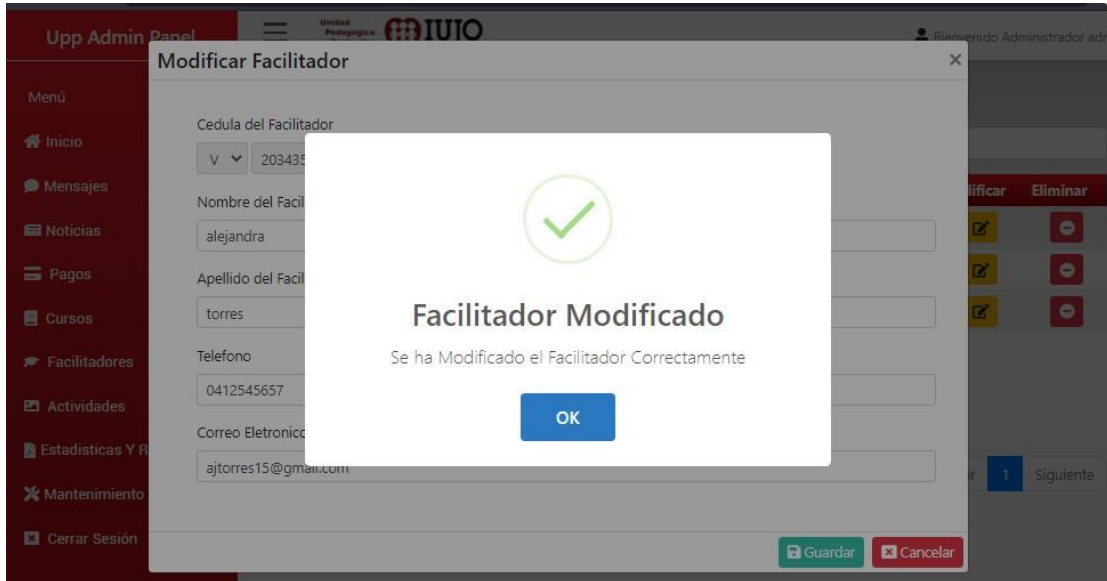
Upp Admin Panel

Unidad Pedagógica IUJO

Bienvenido Administrador adr

Menú

Inicio

Mensajes

Noticias

Pagos

Cursos

Facilitadores

Actividades

Estadisticas Y R

Mantenimiento

Cerrar Sesión

Modificar Facilitador

×

Cedula del Facilitador

V 203435

Nombre del Facil

alejandra

Apellido del Facil

torres

Telefono

0412545657

Correo Eletronico

ajtorres15@gmail.com

Facilitador Modificado

Se ha Modificado el Facilitador Correctamente

OK

Guardar

Cancelar

lificar

Eliminar

r

1

Siguiente